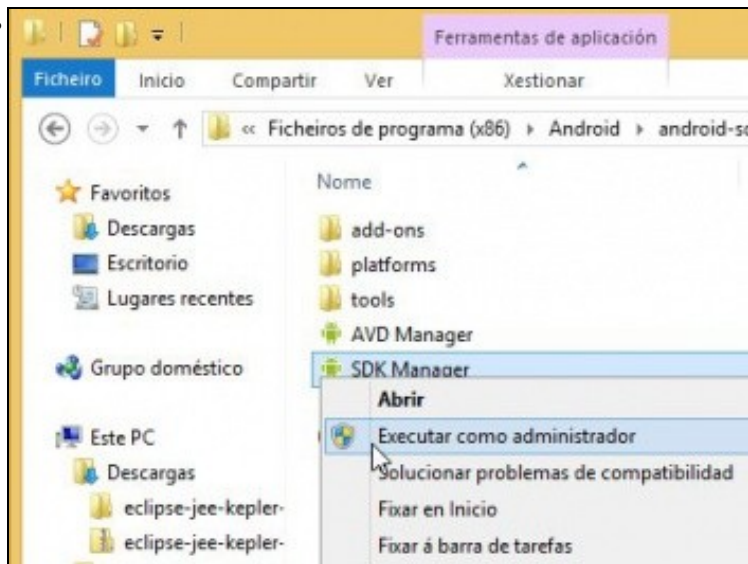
Ferramentas de aplicación

Ficheiro Inicio Compartir Ver Xestionar

« Ficheiros de programa (x86) › Android › android-s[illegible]

Favoritos
Descargas
Escritorio
Lugares recentes

Grupo doméstico

Este PC
Descargas
eclipse-jee-kepler-
eclipse-jee-kepler-

Nome

add-ons
platforms
tools
AVD Manager
SDK Manager

Abrir
Executar como administrador
Solucionar problemas de compatibilidade
Fixar en Inicio
Fixar á barra de tarefas